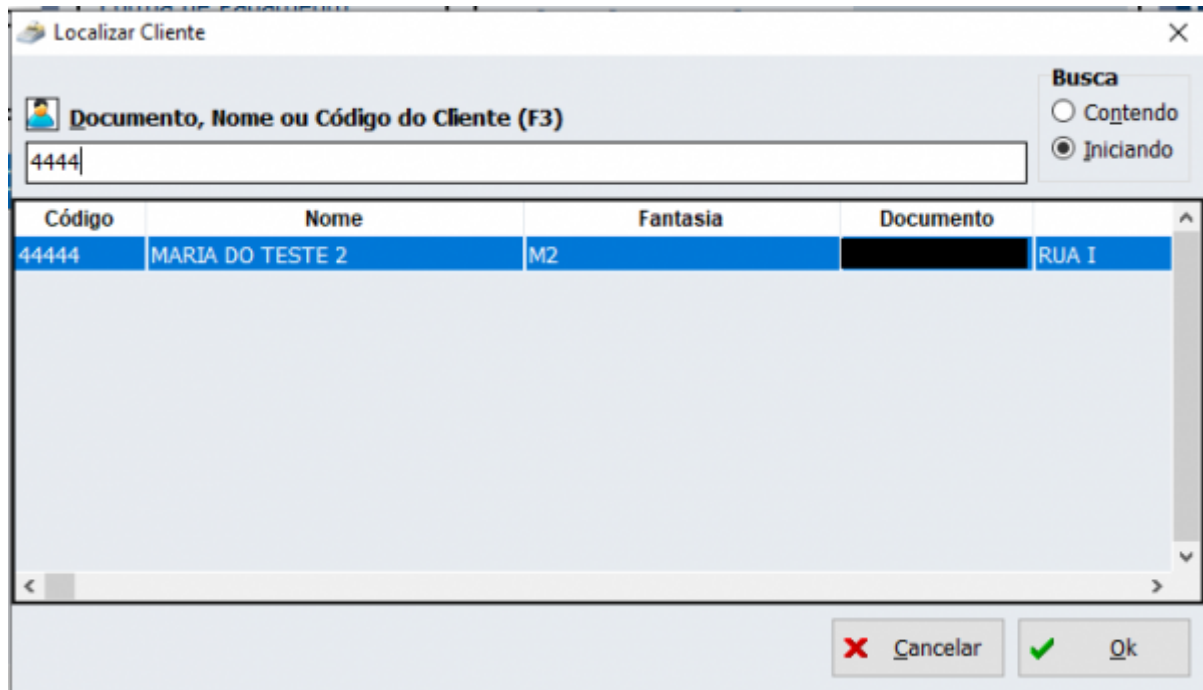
Localizar Cliente

Documento, Nome ou Código do Cliente (F3)

4444

Busca
Contendo
Iniciando

| Código | Nome | Fantasia | Documento | |
|---|---|---|---|---|
| 44444 | MARIA DO TESTE 2 | M2 | | RUA I |

Cancelar
Ok